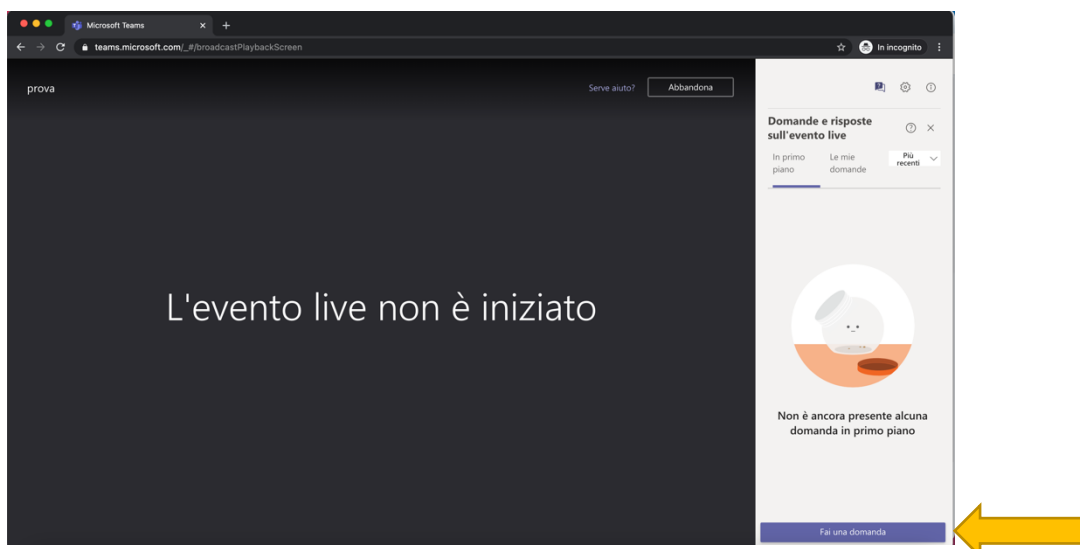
Microsoft Teams
teams.microsoft.com/_#/broadcastPlaybackScreen
In incognito

prova

Serve aiuto?
Abbandona

L'evento live non è iniziato

Domande e risposte sull'evento live

In primo piano
Le mie domande
Più recenti

Non è ancora presente alcuna domanda in primo piano

Fai una domanda